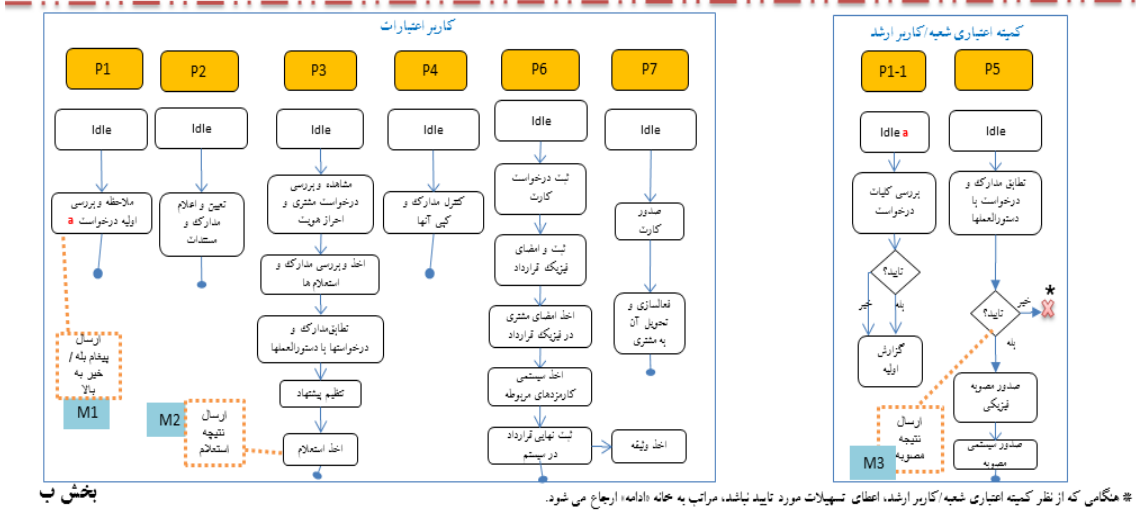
کاربر اعتبارات

P1
Idle
ملاحظه و بررسی اولیه درخواست a
ارسال پیغام بله / خیر به بالا
M1

P2
Idle
تعیین و اعلام مدارک و مستندات
M2
ارسال نتیجه استعلام

P3
Idle
مشاهده و بررسی درخواست مشتری و احراز هویت
اخذ و بررسی مدارک و استعلام ها
تطابق مدارک و درخواستها با دستورالعملها
تنظیم پیشنهاد
اخذ استعلام

P4
Idle
کنترل مدارک و کپی آنها

P6
Idle
ثبت درخواست کارت
ثبت و امضای فیزیکی قرارداد
اخذ امضای مشتری در فیزیک قرارداد
اخذ سیستمی کارمزدهای مربوطه
ثبت نهایی قرارداد در سیستم
اخذ وثیقه

P7
Idle
صدور کارت
فعالسازی و تحویل آن به مشتری

کمیته اعتباری شعبه/کاربر ارشد

P1-1
Idle a
بررسی کلیات درخواست
تایید؟
خیر
بله
گزارش اولیه

P5
Idle
تطابق مدارک و درخواست با دستورالعملها
تایید؟
خیر
*
بله
صدور مصوبه فیزیکی
صدور سیستمی مصوبه
ارسال نتیجه مصوبه
M3

بخش ب
* هنگامی که از نظر کمیته اعتباری شعبه/کاربر ارشد، اعطای تسهیلات مورد تایید نباشد، مراتب به خانه «ادامه» ارجاع می شود.